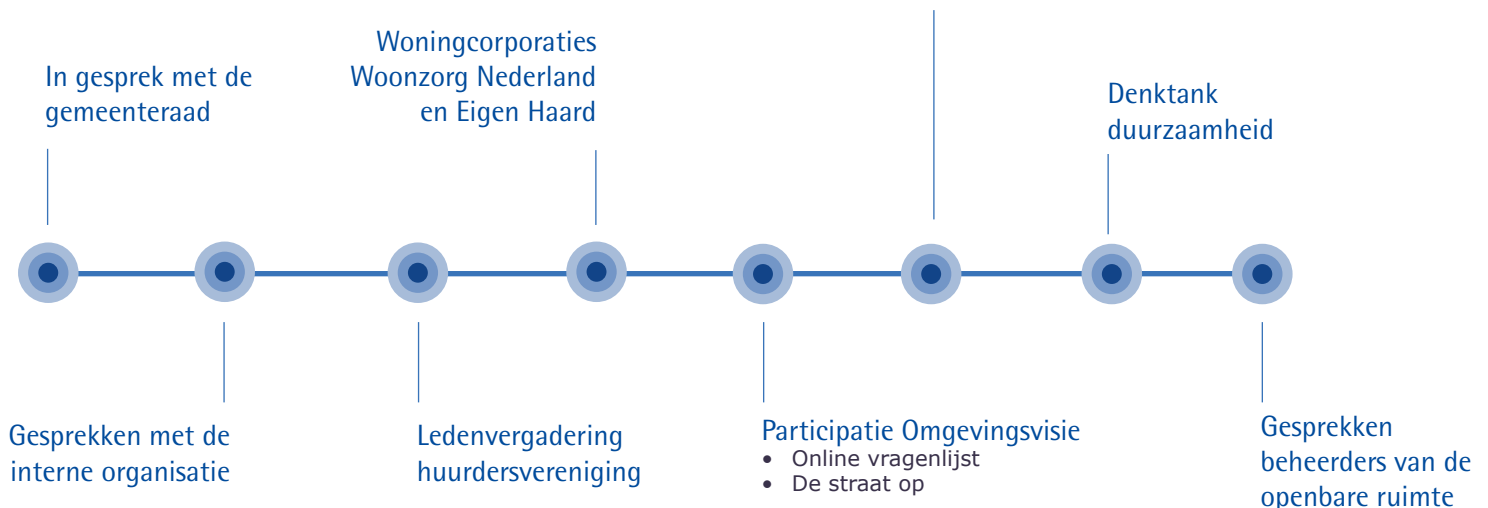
In gesprek met de gemeenteraad

Woningcorporaties Woonzorg Nederland en Eigen Haard

Denktank duurzaamheid

Gesprekken met de interne organisatie

Ledenvergadering huurdersvereniging

Participatie Omgevingsvisie
• Online vragenlijst
• De straat op

Gesprekken beheerders van de openbare ruimte